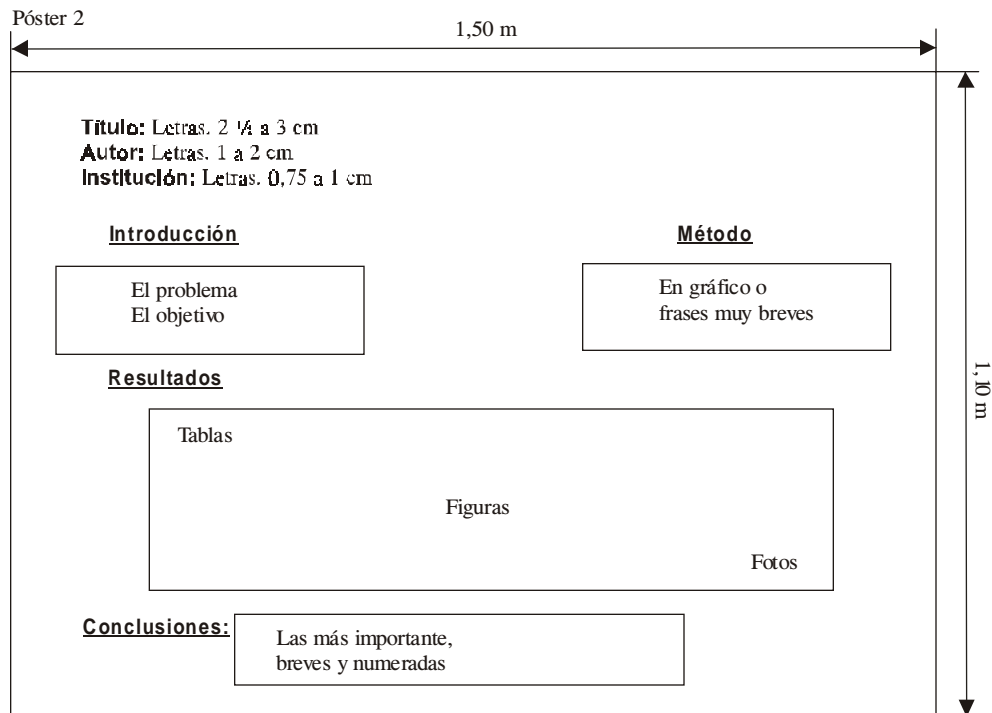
Póster 2

1,50 m

Titulo: Letras. 2 ½ a 3 cm
Autor: Letras. 1 a 2 cm
Institución: Letras. 0,75 a 1 cm

Introducción

El problema
El objetivo

Método

En gráfico o
frases muy breves

Resultados

Tablas

Figuras

Fotos

Conclusiones:

Las más importante,
breves y numeradas

1,10 m